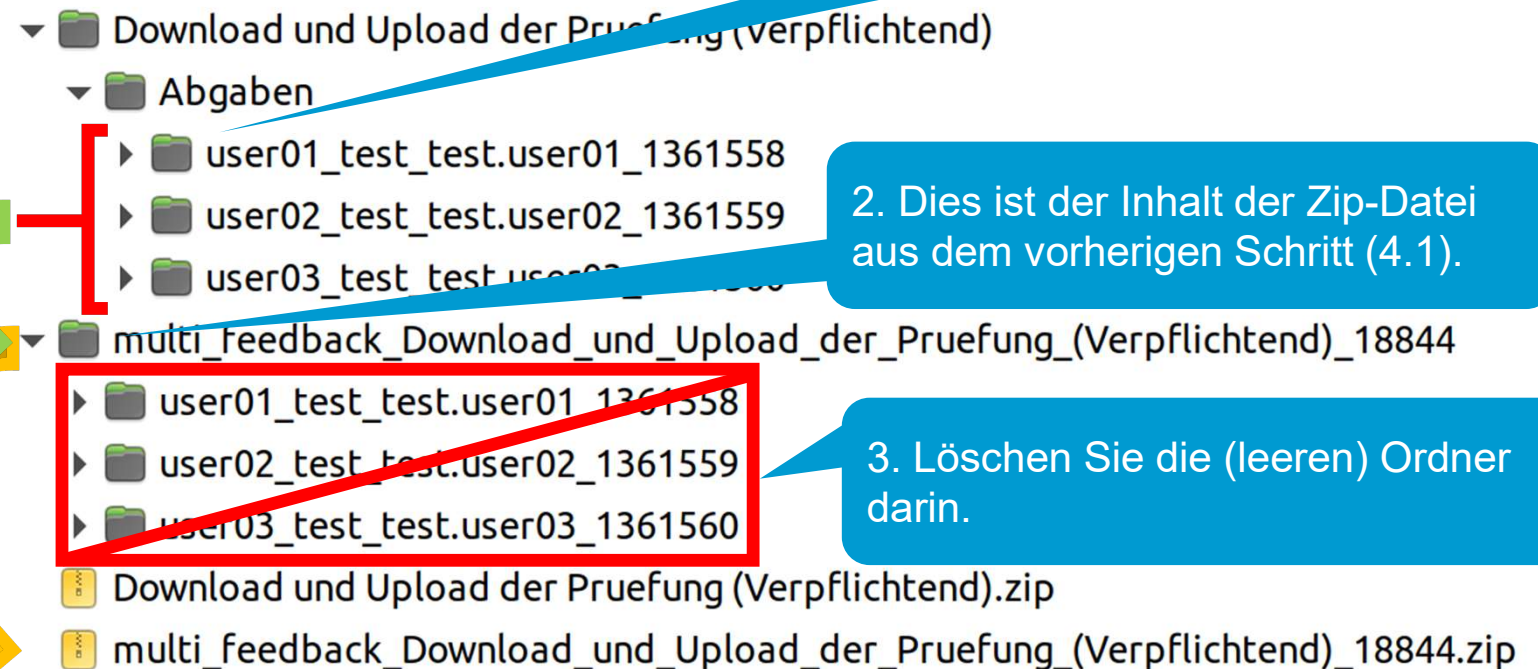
Download und Upload der Pruefung (Verpflichtend)

Abgaben

user01_test_test.user01_1361558

user02_test_test.user02_1361559

user03_test_test.user0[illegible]

2. Dies ist der Inhalt der Zip-Datei aus dem vorherigen Schritt (4.1).

multi_feedback_Download_und_Upload_der_Pruefung_(Verpflichtend)_18844

user01_test_test.user01_1361558

user02_test_test.user02_1361559

user03_test_test.user03_1361560

3. Löschen Sie die (leeren) Ordner darin.

Download und Upload der Pruefung (Verpflichtend).zip

multi_feedback_Download_und_Upload_der_Pruefung_(Verpflichtend)_18844.zip